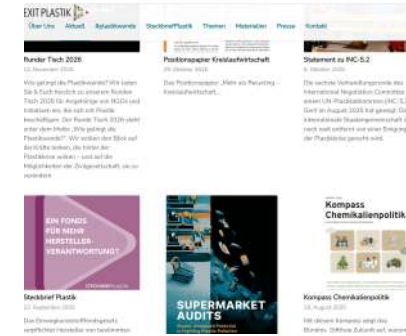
EXIT PLASTIK

Über Uns Aktuell Aktualitswerke Steckbrief Plastik Themen Materialien Presse Kontakt

Runder Tisch 2026

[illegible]

Wie gelingt die Plastikwende? Wir laden Sie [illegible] herzlich zu unserem Runden Tisch 2026 für Angehörige von NGOs und Initiativen ein, die sich mit Plastik beschäftigen. Der Runder Tisch 2026 steht unter dem Motto „Wie gelingt die Plastikwende?". Wir wollen den Blick auf die Kräfte lenken, die hinter der Plastikkrise wirken – und auf die Möglichkeiten der Zivilgesellschaft, sie zu wandeln.

Positionspapier Kreislaufwirtschaft

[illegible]

Das Positionspapier „Mehr als Recycling – Kreislaufwirtschaft...

Statement zu INC-5.2

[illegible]

Die sechste Verhandlungsrunde des Intergovernmental Negotiating Committee (INC), einem UN-Plastikabkommen (INC-5.2) in Genf im August 2025 hat gezeigt: Die internationale Staatengemeinschaft ist noch weit entfernt von einem Ergebnis, der Plastikkrise gerecht wird.

EIN FONDS FÜR MEHR HERSTELLER-VERANTWORTUNG?

Steckbrief Plastik

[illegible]

Das Einwegkunststofffondsgesetz verpflichtet Hersteller von bestimmten

SUPERMARKET AUDITS

Kompass Chemikalienpolitik

Kompass Chemikalienpolitik

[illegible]

Mit diesem Kompass zeigt das Bündnis „Exit Plastik" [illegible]